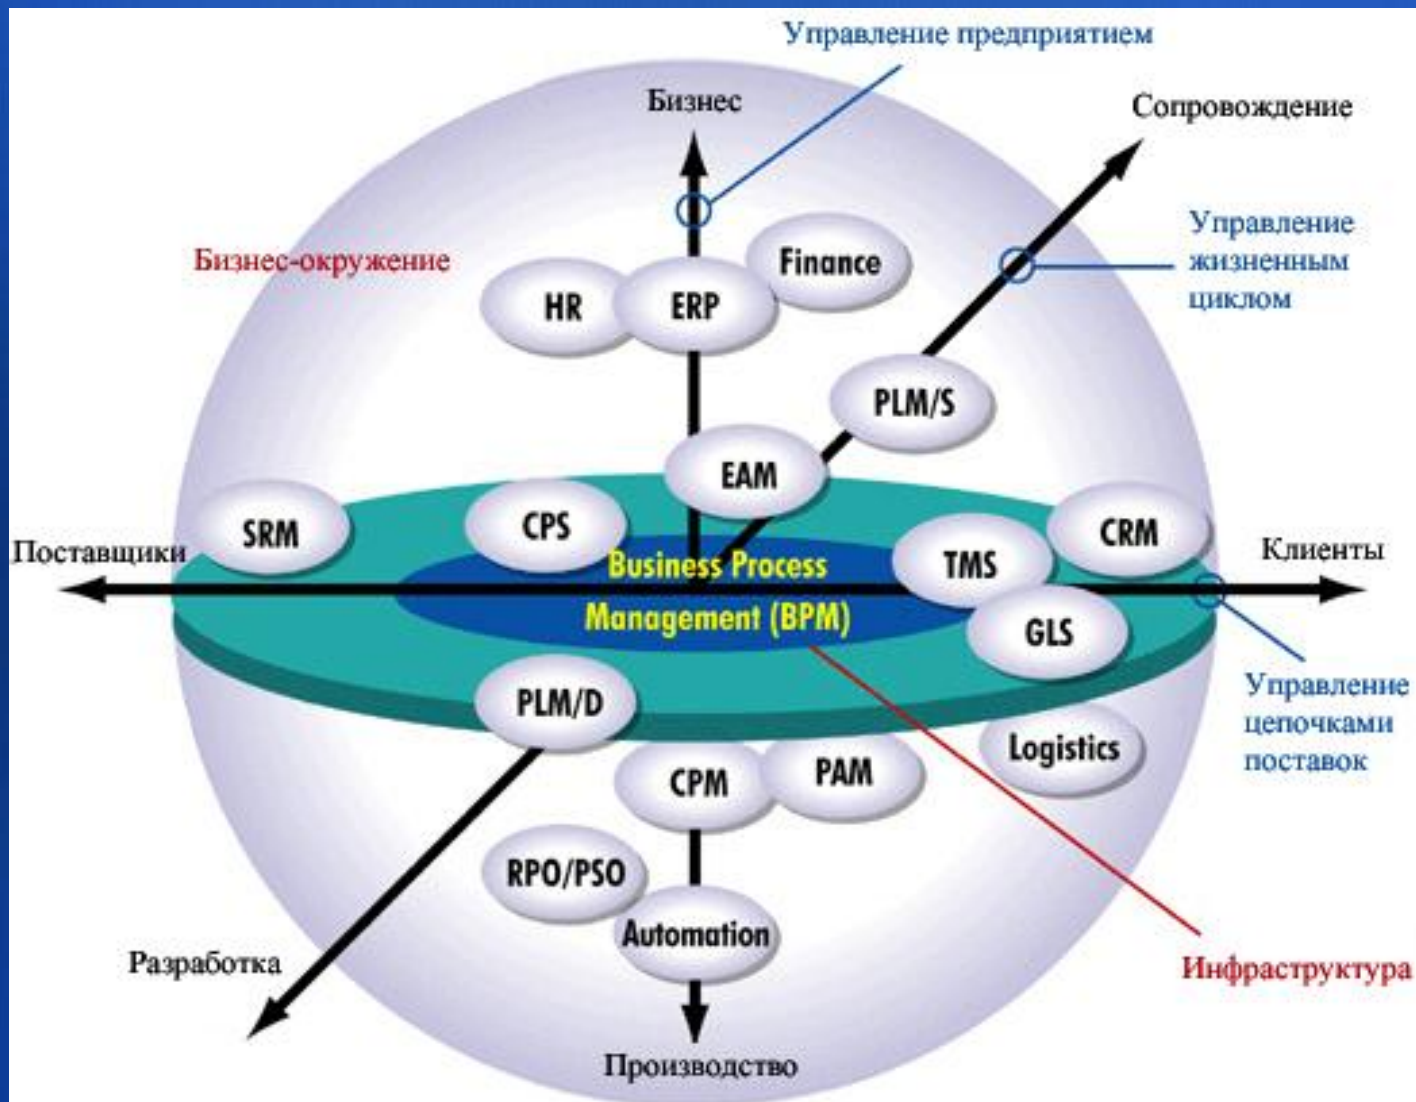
Управление предприятием

Бизнес

Сопровождение

Управление жизненным циклом

Бизнес-окружение

Finance

HR

ERP

PLM/S

EAM

SRM

CPS

CRM

Поставщики

Business Process Management (BPM)

TMS

Клиенты

GLS

PLM/D

Logistics

Управление цепочками поставок

CPM

PAM

RPO/PSO

Automation

Разработка

Инфраструктура

Производство